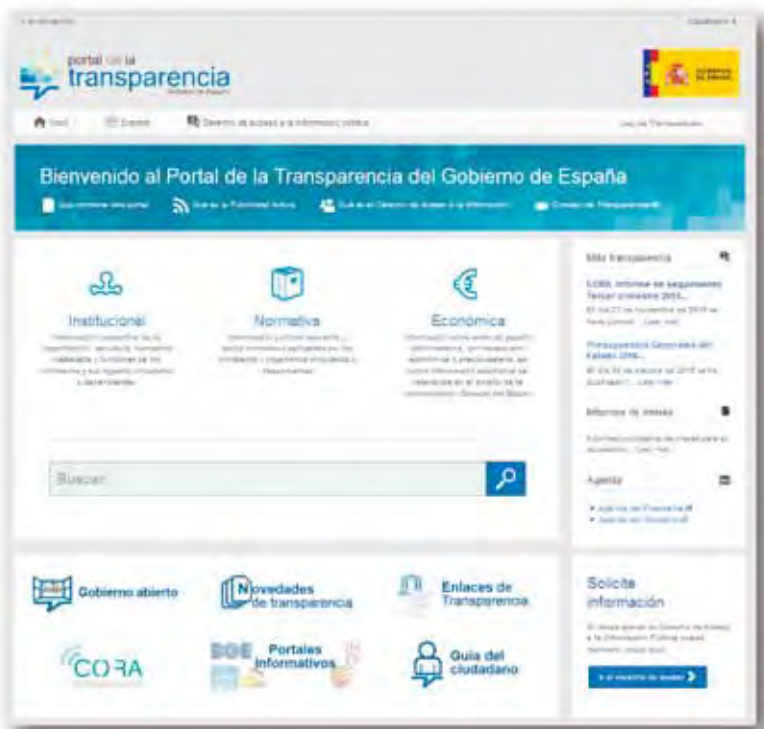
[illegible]

portal de la
transparencia
Gobierno de España

GOBIERNO DE ESPAÑA

Inicio
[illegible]
Derecho de acceso a la información pública
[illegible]

Bienvenido al Portal de la Transparencia del Gobierno de España

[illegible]
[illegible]
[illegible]
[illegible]

Institucional
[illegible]

Normativa
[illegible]

Económica
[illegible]

Buscar

Más transparencia
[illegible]

Informes de interés
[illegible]

Agenda
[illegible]

Gobierno abierto
Novedades de transparencia
Enlaces de Transparencia
CORA
BOE Portales informativos
Guía del ciudadano

Solicite información
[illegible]
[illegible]